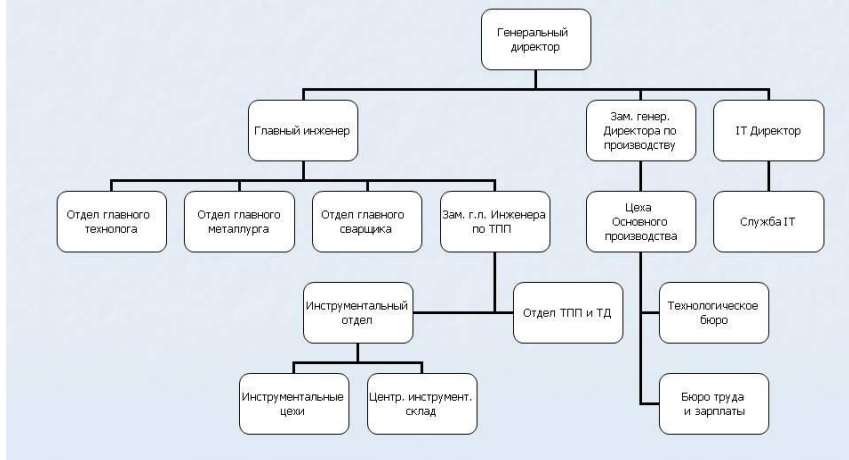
Генеральный директор

Главный инженер

Зам. генер. Директора по производству

IT Директор

Отдел главного технолога

Отдел главного металлурга

Отдел главного сварщика

Зам. г.л. Инженера по ТПП

Цеха Основного производства

Служба IT

Инструментальный отдел

Отдел ТПП и ТД

Технологическое бюро

Инструментальные цехи

Центр. инструмент. склад

Бюро труда и зарплаты